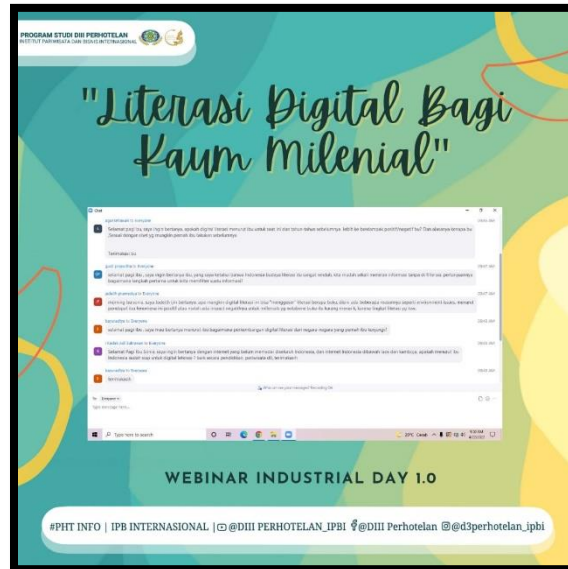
PROGRAM STUDI DIII PERHOTELAN
INSTITUT PARIWISATA DAN BISNIS INTERNASIONAL

"Literasi Digital Bagi Kaum Milenial"

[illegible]

WEBINAR INDUSTRIAL DAY 1.0

#PHT INFO | IPB INTERNASIONAL | @DIII PERHOTELAN_IPBI @DIII Perhotelan @d3perhotelan_ipbi